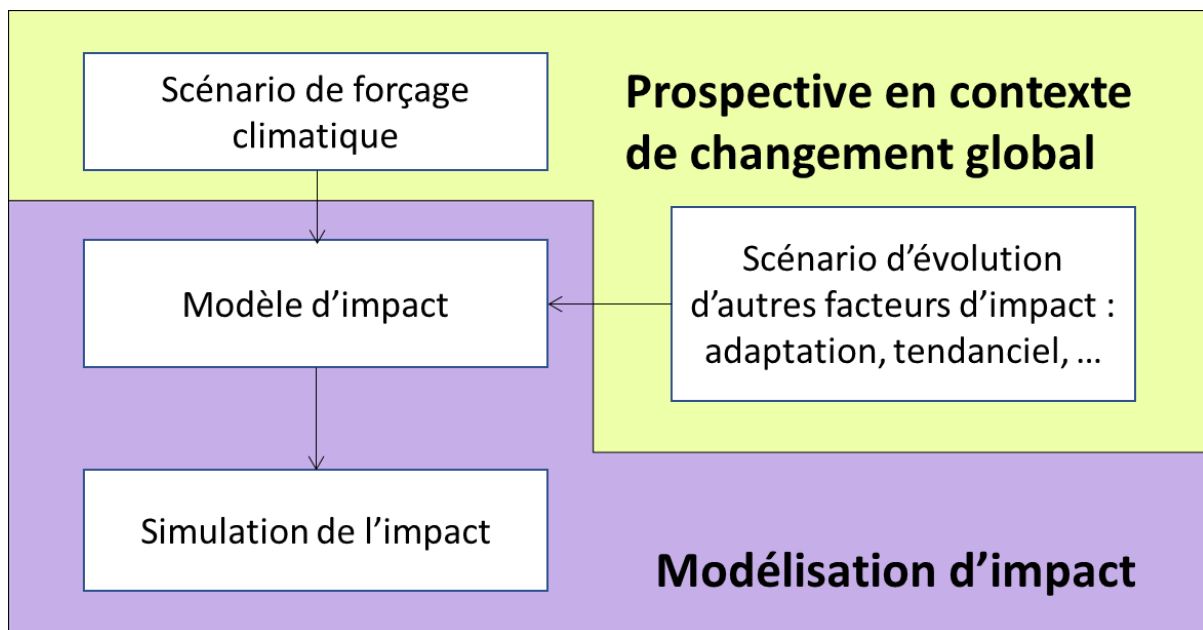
Scénario de forçage climatique

Prospective en contexte de changement global

Modèle d'impact

Scénario d'évolution d'autres facteurs d'impact : adaptation, tendanciel, …

Simulation de l'impact

Modélisation d'impact